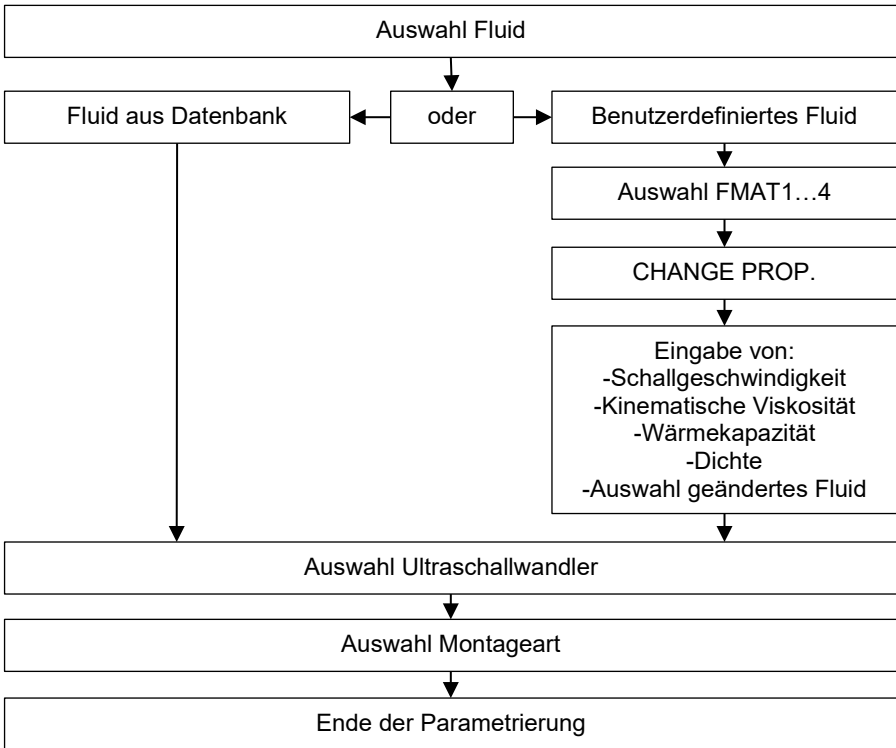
Auswahl Fluid

Fluid aus Datenbank

oder

Benutzerdefiniertes Fluid

Auswahl FMAT1…4

CHANGE PROP.

Eingabe von:
-Schallgeschwindigkeit
-Kinematische Viskosität
-Wärmekapazität
-Dichte
-Auswahl geändertes Fluid

Auswahl Ultraschallwandler

Auswahl Montageart

Ende der Parametrierung